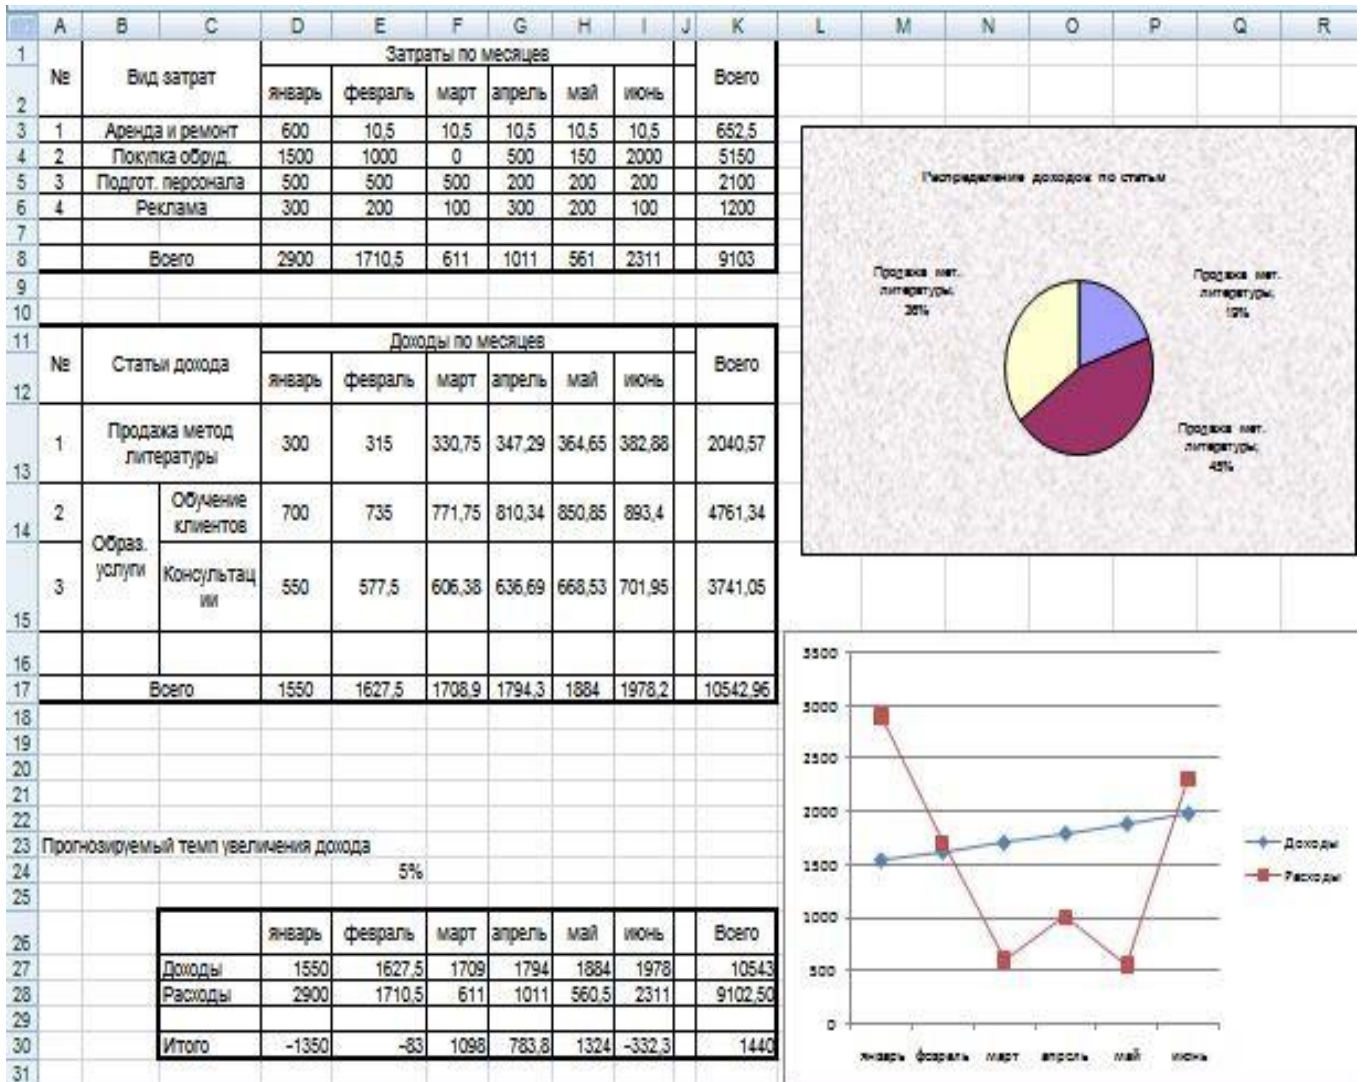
| | A | B | C | D | E | F | G | H | I | J | K |
|---|---|---|---|---|---|---|---|---|---|---|---|
| 1 | № | Вид затрат | | Затраты по месяцев | | | | | | | Всего |
| 2 | | | | январь | февраль | март | апрель | май | июнь | | |
| 3 | 1 | Аренда и ремонт | | 600 | 10,5 | 10,5 | 10,5 | 10,5 | 10,5 | | 652,5 |
| 4 | 2 | Покупка обруд. | | 1500 | 1000 | 0 | 500 | 150 | 2000 | | 5150 |
| 5 | 3 | Подгот. персонала | | 500 | 500 | 500 | 200 | 200 | 200 | | 2100 |
| 6 | 4 | Реклама | | 300 | 200 | 100 | 300 | 200 | 100 | | 1200 |
| 7 | | | | | | | | | | | |
| 8 | | Всего | | 2900 | 1710,5 | 611 | 1011 | 561 | 2311 | | 9103 |

| | A | B | C | D | E | F | G | H | I | J | K |
|---|---|---|---|---|---|---|---|---|---|---|---|
| 11 | № | Статьи дохода | | Доходы по месяцев | | | | | | | Всего |
| 12 | | | | январь | февраль | март | апрель | май | июнь | | |
| 13 | 1 | Продажа метод литературы | | 300 | 315 | 330,75 | 347,29 | 364,65 | 382,88 | | 2040,57 |
| 14 | 2 | Образ. услуги | Обучение клиентов | 700 | 735 | 771,75 | 810,34 | 850,85 | 893,4 | | 4761,34 |
| 15 | 3 | | Консультации | 550 | 577,5 | 606,38 | 636,69 | 668,53 | 701,95 | | 3741,05 |
| 16 | | | | | | | | | | | |
| 17 | | Всего | | 1550 | 1627,5 | 1708,9 | 1794,3 | 1884 | 1978,2 | | 10542,96 |

23 Прогнозируемый темп увеличения дохода
24 5%

| | январь | февраль | март | апрель | май | июнь | Всего |
|---|---|---|---|---|---|---|---|
| Доходы | 1550 | 1627,5 | 1709 | 1794 | 1884 | 1978 | 10543 |
| Расходы | 2900 | 1710,5 | 611 | 1011 | 560,5 | 2311 | 9102,50 |
| | | | | | | | |
| Итого | -1350 | -83 | 1098 | 783,8 | 1324 | -332,3 | 1440 |

Распределение доходов по статьям

Продажа мет. литературы; 36%

Продажа мет. литературы; 19%

Продажа мет. литературы; 45%

3500
3000
2500
2000
1500
1000
500
0

январь февраль март апрель май июнь

Доходы
Расходы